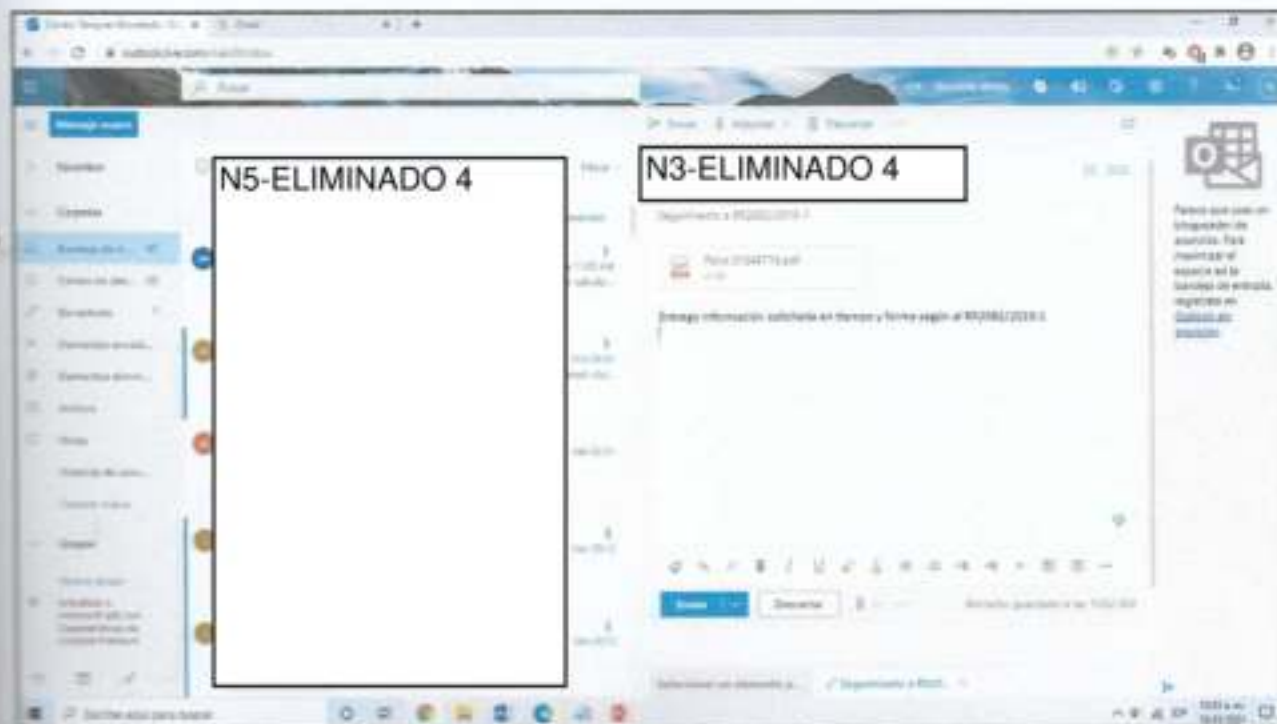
N5-ELIMINADO 4

N3-ELIMINADO 4

Mensaje nuevo

Buscar

Favoritos

Carpetas

Bandeja de entrada

Correo no deseado

Borradores

Elementos enviados

Elementos eliminados

Archivo

Notas

Grupos

Enviar

Descartar

Entrego información solicitada en tiempo y forma según el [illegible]

Parece que usa un bloqueador de anuncios. Para maximizar el espacio en la bandeja de entrada, regístrese en Outlook sin anuncios.